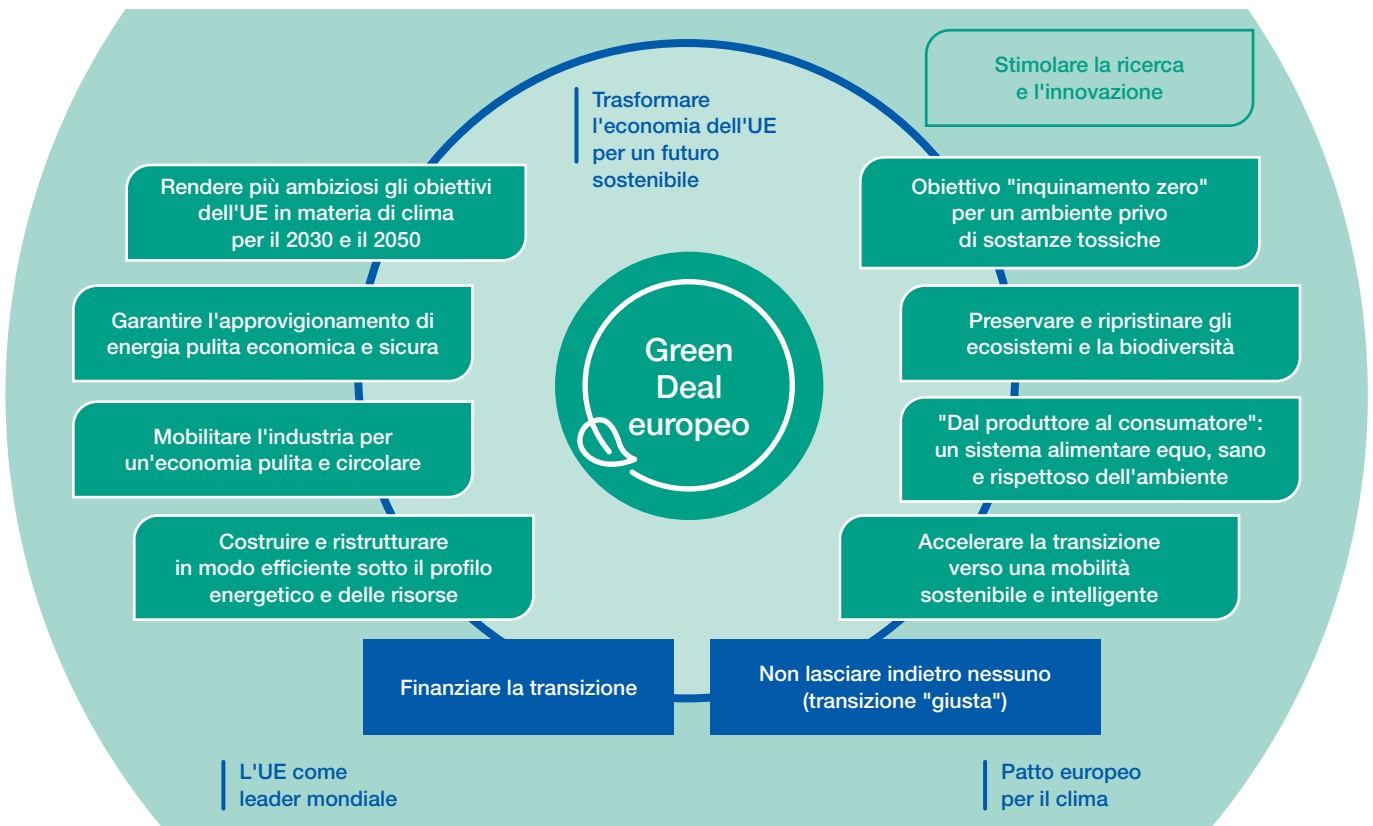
Stimolare la ricerca e l'innovazione

Trasformare l'economia dell'UE per un futuro sostenibile

Rendere più ambiziosi gli obiettivi dell'UE in materia di clima per il 2030 e il 2050

Garantire l'approvigionamento di energia pulita economica e sicura

Mobilitare l'industria per un'economia pulita e circolare

Costruire e ristrutturare in modo efficiente sotto il profilo energetico e delle risorse

Green Deal europeo

Obiettivo "inquinamento zero" per un ambiente privo di sostanze tossiche

Preservare e ripristinare gli ecosistemi e la biodiversità

"Dal produttore al consumatore": un sistema alimentare equo, sano e rispettoso dell'ambiente

Accelerare la transizione verso una mobilità sostenibile e intelligente

Finanziare la transizione

Non lasciare indietro nessuno (transizione "giusta")

L'UE come leader mondiale

Patto europeo per il clima